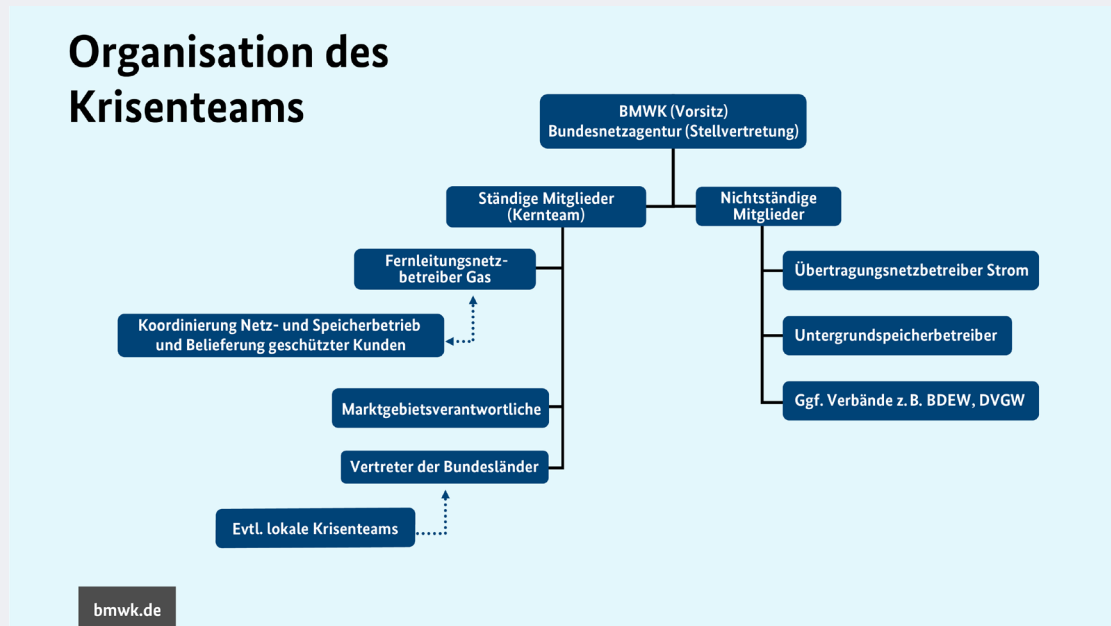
Organisation des Krisenteams

BMWK (Vorsitz)
Bundesnetzagentur (Stellvertretung)

Ständige Mitglieder (Kernteam)

Nichtständige Mitglieder

Fernleitungsnetzbetreiber Gas

Koordinierung Netz- und Speicherbetrieb und Belieferung geschützter Kunden

Marktgebietsverantwortliche

Vertreter der Bundesländer

Evtl. lokale Krisenteams

Übertragungsnetzbetreiber Strom

Untergrundspeicherbetreiber

Ggf. Verbände z. B. BDEW, DVGW

bmwk.de